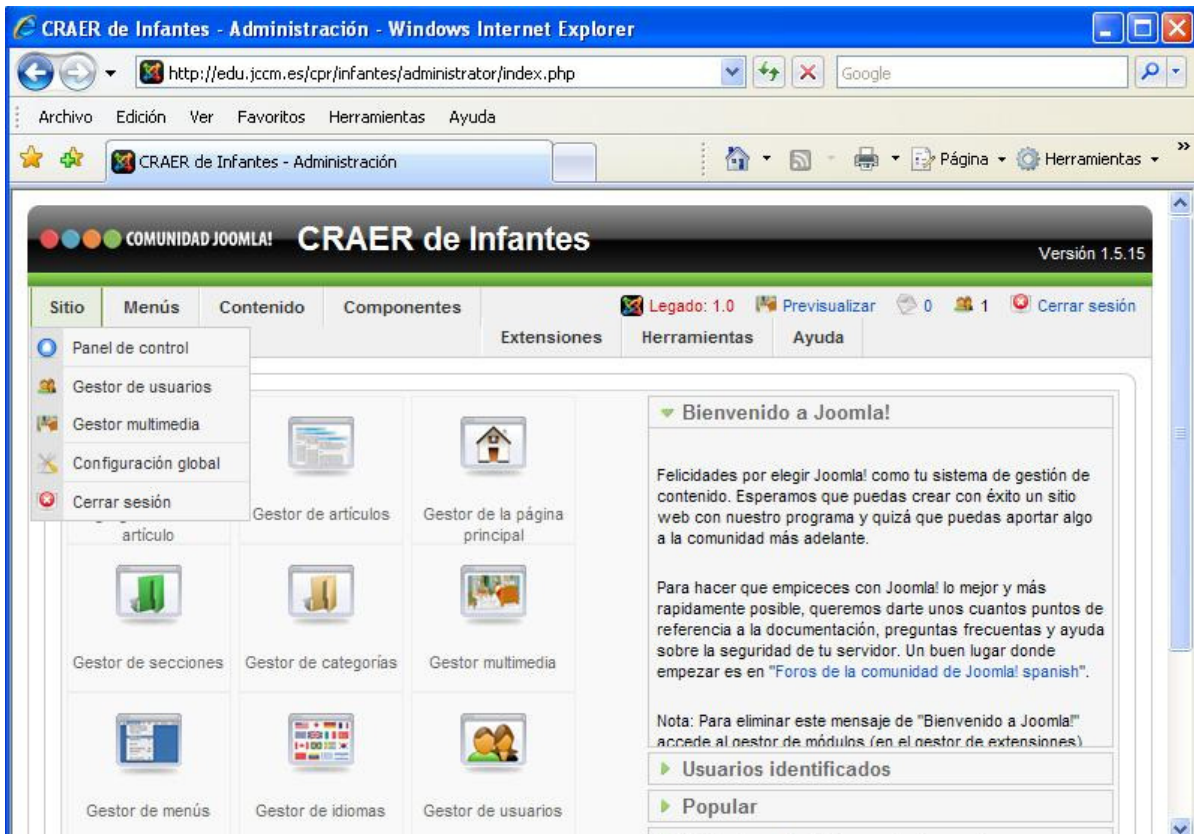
CRAER de Infantes - Administración - Windows Internet Explorer

http://edu.jccm.es/cpr/infantes/administrator/index.php

Google

Archivo Edición Ver Favoritos Herramientas Ayuda

CRAER de Infantes - Administración

Página Herramientas

COMUNIDAD JOOMLA! CRAER de Infantes

Versión 1.5.15

Sitio Menús Contenido Componentes Extensiones Herramientas Ayuda

Legado: 1.0 Previsualizar 0 1 Cerrar sesión

Panel de control
Gestor de usuarios
Gestor multimedia
Configuración global
Cerrar sesión

artículo

Gestor de artículos

Gestor de la página principal

Gestor de secciones

Gestor de categorías

Gestor multimedia

Gestor de menús

Gestor de idiomas

Gestor de usuarios

Bienvenido a Joomla!

Felicidades por elegir Joomla! como tu sistema de gestión de contenido. Esperamos que puedas crear con éxito un sitio web con nuestro programa y quizá que puedas aportar algo a la comunidad más adelante.

Para hacer que empieces con Joomla! lo mejor y más rapidamente posible, queremos darte unos cuantos puntos de referencia a la documentación, preguntas frecuentas y ayuda sobre la seguridad de tu servidor. Un buen lugar donde empezar es en "Foros de la comunidad de Joomla! spanish".

Nota: Para eliminar este mensaje de "Bienvenido a Joomla!" accede al gestor de módulos (en el gestor de extensiones)

Usuarios identificados

Popular